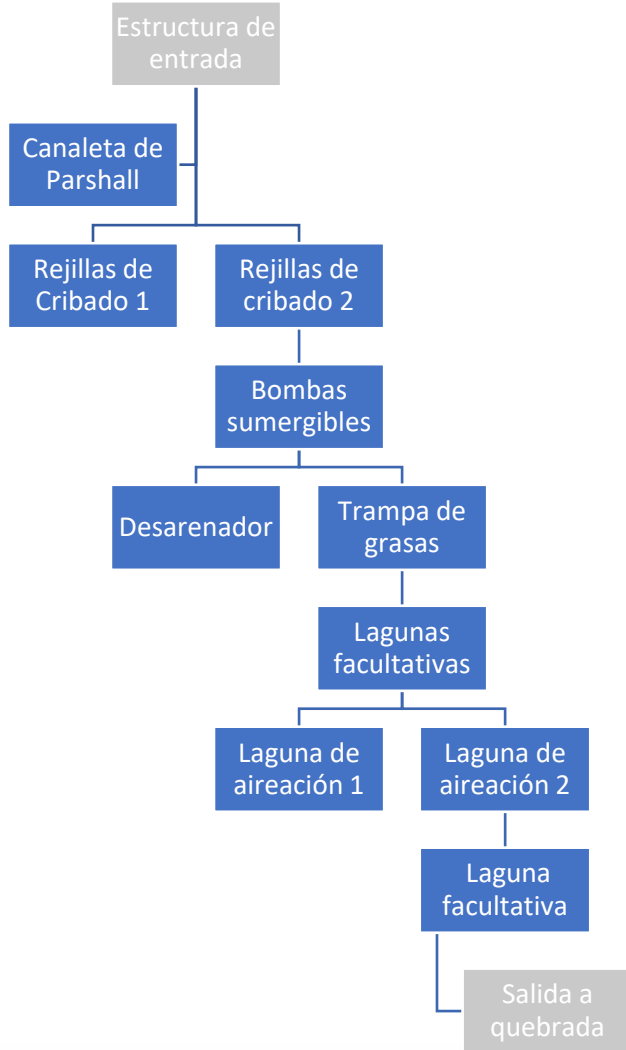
Estructura de entrada

Canaleta de Parshall

Rejillas de Cribado 1

Rejillas de cribado 2

Bombas sumergibles

Desarenador

Trampa de grasas

Lagunas facultativas

Laguna de aireación 1

Laguna de aireación 2

Laguna facultativa

Salida a quebrada